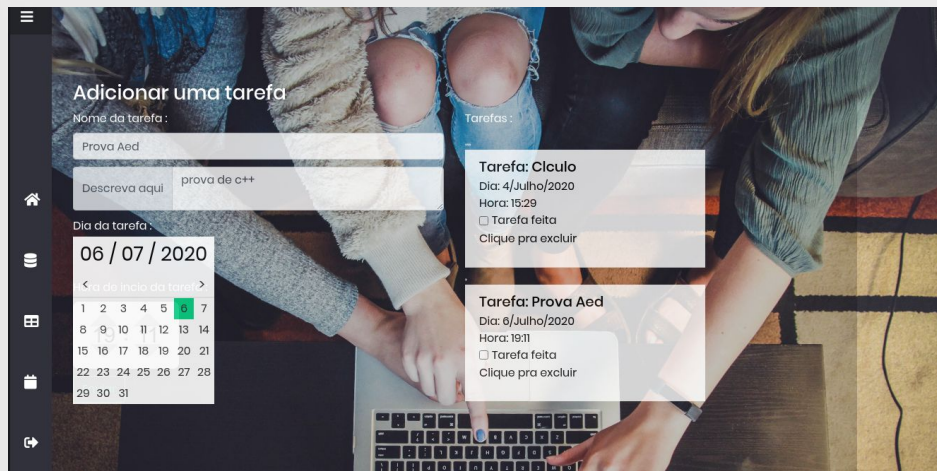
Adicionar uma tarefa

Nome da tarefa :

Prova Aed

Descreva aqui

prova de c++

Dia da tarefa :

06 / 07 / 2020

Hora de inicio da tarefa

| 1 | 2 | 3 | 4 | 5 | 6 | 7 |
|---|---|---|---|---|---|---|
| 8 | 9 | 10 | 11 | 12 | 13 | 14 |
| 15 | 16 | 17 | 18 | 19 | 20 | 21 |
| 22 | 23 | 24 | 25 | 26 | 27 | 28 |
| 29 | 30 | 31 | | | | |

Tarefas :

Tarefa: Clculo
Dia: 4/Julho/2020
Hora: 15:29
Tarefa feita
Clique pra excluir

Tarefa: Prova Aed
Dia: 6/Julho/2020
Hora: 19:11
Tarefa feita
Clique pra excluir